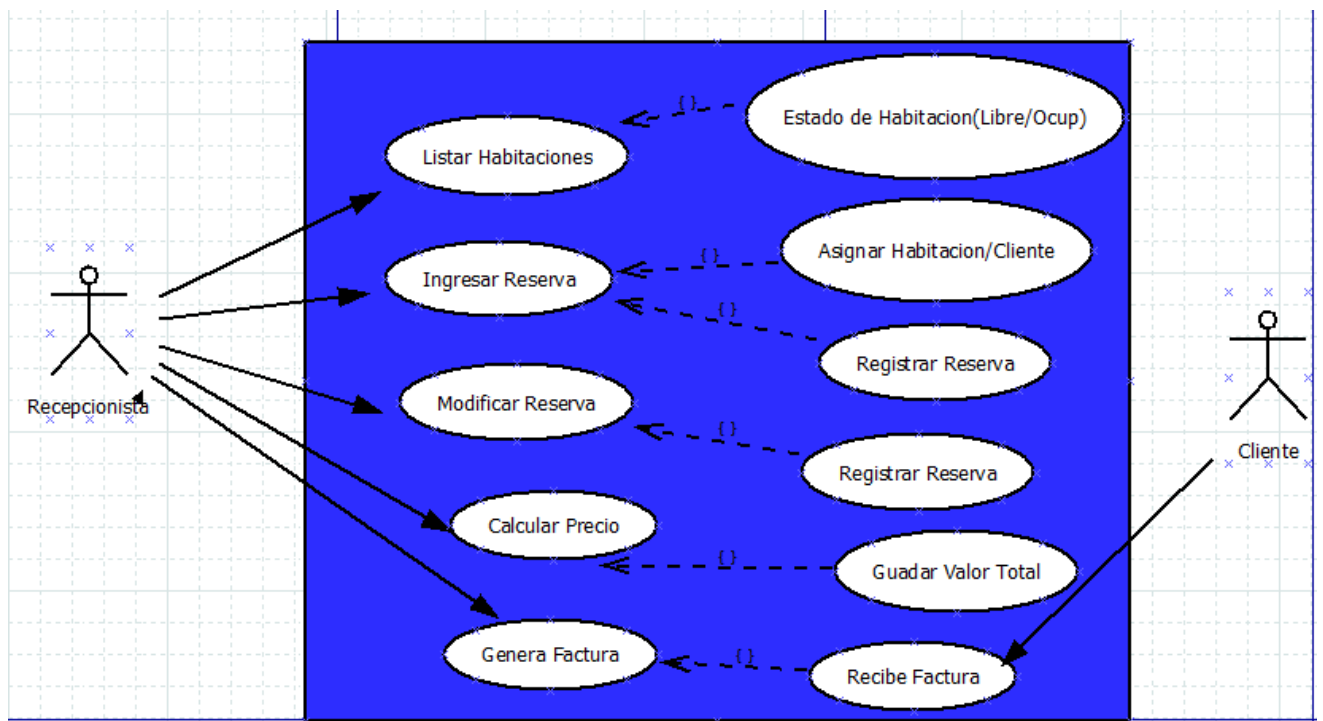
Estado de Habitacion(Libre/Ocup)

Listar Habitaciones

Asignar Habitacion/Cliente

Ingresar Reserva

Registrar Reserva

Recepcionista

Modificar Reserva

Registrar Reserva

Cliente

Calcular Precio

Guadar Valor Total

Genera Factura

Recibe Factura

{}

{}

{}

{}

{}

{}